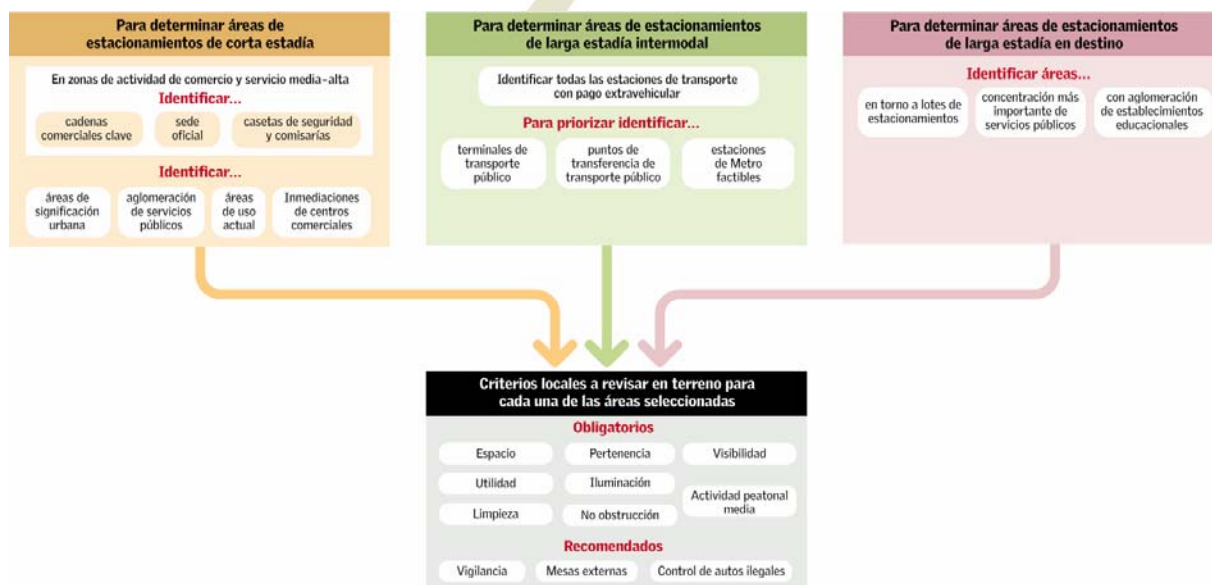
Para determinar áreas de estacionamientos de corta estadía

En zonas de actividad de comercio y servicio media-alta

Identificar...

cadenas comerciales clave

sede oficial

casetas de seguridad y comisarías

Identificar...

áreas de significación urbana

aglomeración de servicios públicos

áreas de uso actual

Inmediaciones de centros comerciales

Para determinar áreas de estacionamientos de larga estadía intermodal

Identificar todas las estaciones de transporte con pago extravehicular

Para priorizar identificar...

terminales de transporte público

puntos de transferencia de transporte público

estaciones de Metro factibles

Para determinar áreas de estacionamientos de larga estadía en destino

Identificar áreas...

en torno a lotes de estacionamientos

concentración más importante de servicios públicos

con aglomeración de establecimientos educacionales

Criterios locales a revisar en terreno para cada una de las áreas seleccionadas

Obligatorios

Espacio

Pertenencia

Visibilidad

Utilidad

Iluminación

Actividad peatonal media

Limpieza

No obstrucción

Recomendados

Vigilancia

Mesas externas

Control de autos ilegales